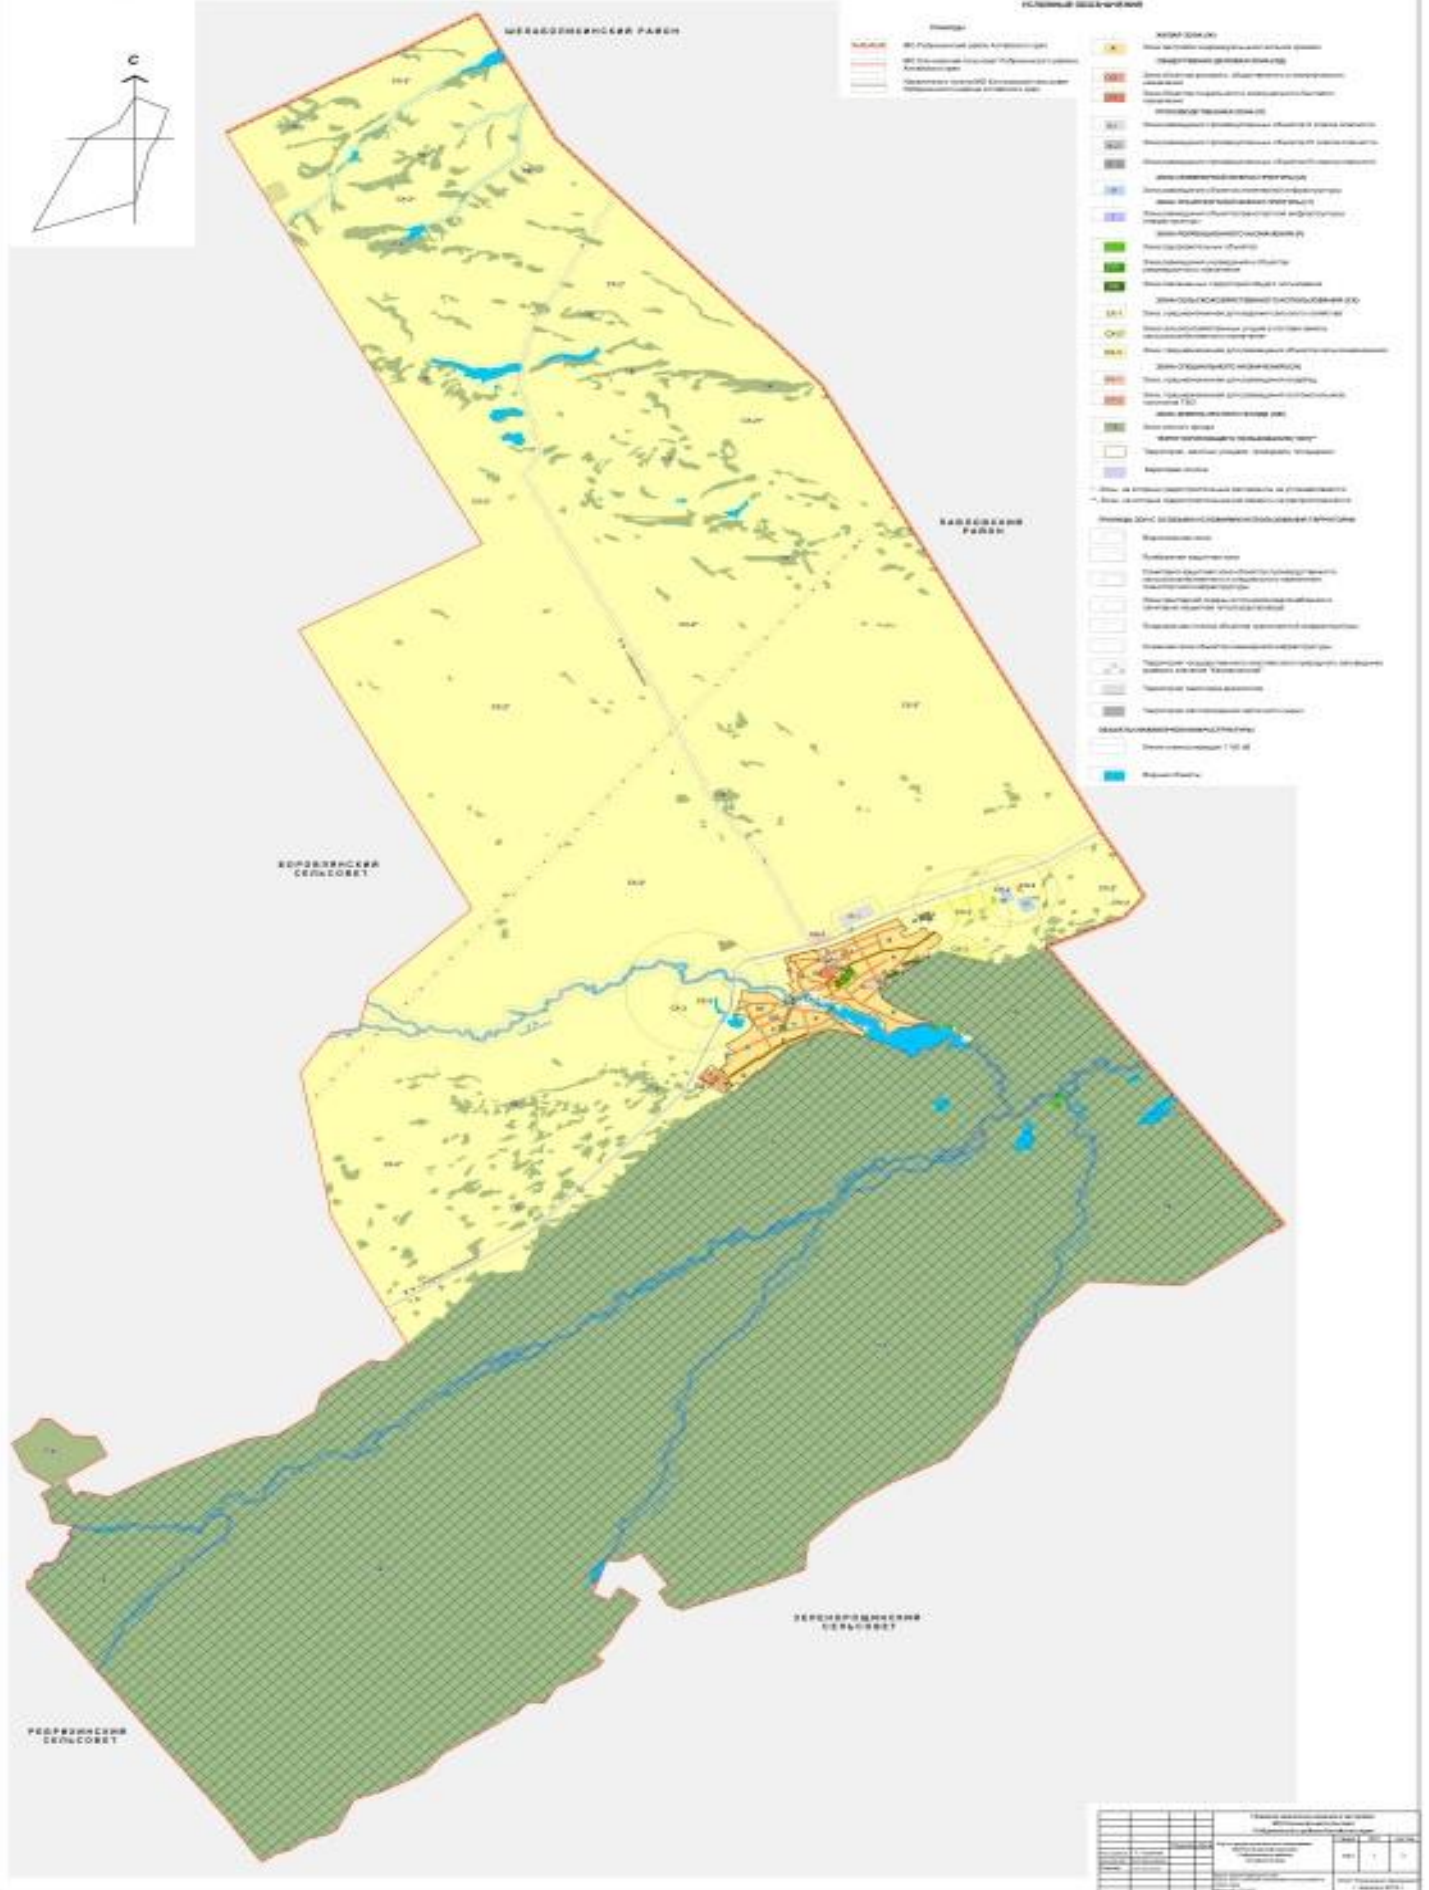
С

ШЕЛАБОЛИХИНСКИЙ РАЙОН

УСЛОВНЫЕ ОБОЗНАЧЕНИЯ

ЖИЛАЯ ЗОНА (Ж)

ОБЩЕСТВЕННО-ДЕЛОВАЯ ЗОНА (ОД)

ПРОИЗВОДСТВЕННАЯ ЗОНА (П)

ЗОНА ИНЖЕНЕРНОЙ ИНФРАСТРУКТУРЫ

ЗОНА ТРАНСПОРТНОЙ ИНФРАСТРУКТУРЫ

ЗОНА РЕКРЕАЦИОННОГО НАЗНАЧЕНИЯ (Р)

ЗОНА СЕЛЬСКОХОЗЯЙСТВЕННОГО ИСПОЛЬЗОВАНИЯ (СХ)

ЗОНА СПЕЦИАЛЬНОГО НАЗНАЧЕНИЯ (СН)

ЗОНА ЛЕСНОГО ФОНДА (ЛФ)

ГРАНИЦЫ ЗОН С ОСОБЫМИ УСЛОВИЯМИ ИСПОЛЬЗОВАНИЯ ТЕРРИТОРИИ

ОБЪЕКТЫ ИНЖЕНЕРНОЙ ИНФРАСТРУКТУРЫ

Водные объекты

ПАВЛОВСКИЙ РАЙОН

КОРОБЛИХИНСКИЙ СЕЛЬСОВЕТ

ЗЕЛЕНОРОЩИНСКИЙ СЕЛЬСОВЕТ

РЕБРИХИНСКИЙ СЕЛЬСОВЕТ

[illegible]